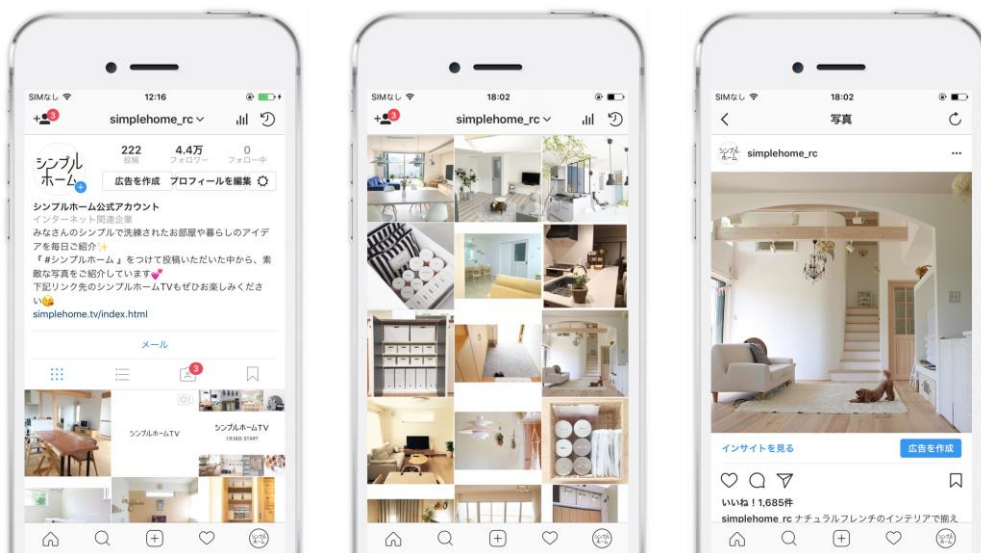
SIMなし
12:16
3
simplehome_rc
シンプルホーム
222
投稿
4.4万
フォロワー
0
フォロー中
広告を作成
プロフィールを編集
シンプルホーム公式アカウント
インターネット関連企業
みなさんのシンプルで洗練されたお部屋や暮らしのアイデアを毎日ご紹介✨
『#シンプルホーム』をつけて投稿いただいた中から、素敵な写真をご紹介しています💕
下記リンク先のシンプルホームTVもぜひお楽しみください😘
simplehome.tv/index.html
メール
3
シンプルホームTV
シンプルホームTV
TRIMED START

SIMなし
18:02
3
simplehome_rc

SIMなし
18:02
写真
simplehome_rc
インサイトを見る
広告を作成
いいね！1,685件
simplehome_rc ナチュラルフレンチのインテリアで揃え